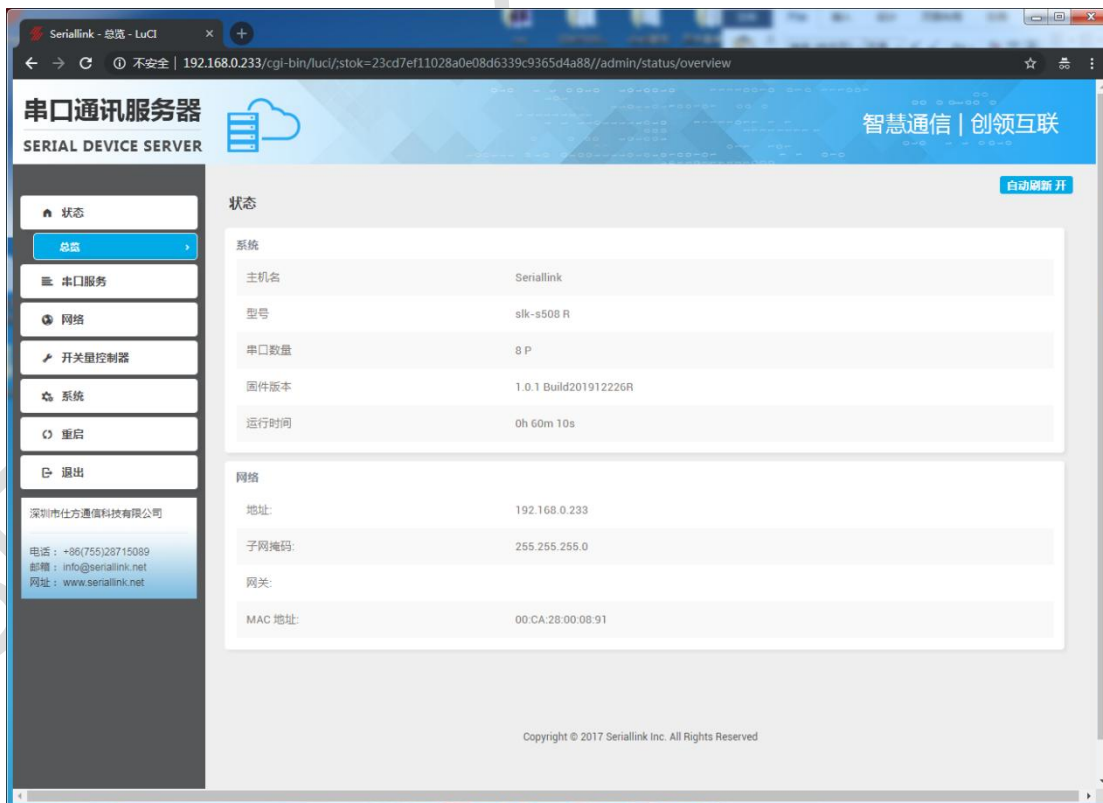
Seriallink - 总览 - LuCI

不安全 | 192.168.0.233/cgi-bin/luci/;stok=23cd7ef11028a0e08d6339c9365d4a88//admin/status/overview

串口通讯服务器
SERIAL DEVICE SERVER

智慧通信 | 创领互联

状态
总览
串口服务
网络
开关量控制器
系统
重启
退出

深圳市仕方通信科技有限公司

电话：+86(755)28715089
邮箱：info@seriallink.net
网址：www.seriallink.net

自动刷新 开

状态

系统

| 主机名 | Seriallink |
|---|---|
| 型号 | slk-s508 R |
| 串口数量 | 8 P |
| 固件版本 | 1.0.1 Build201912226R |
| 运行时间 | 0h 60m 10s |

网络

| 地址: | 192.168.0.233 |
|---|---|
| 子网掩码: | 255.255.255.0 |
| 网关: | |
| MAC 地址: | 00:CA:28:00:08:91 |

Copyright © 2017 Seriallink Inc. All Rights Reserved